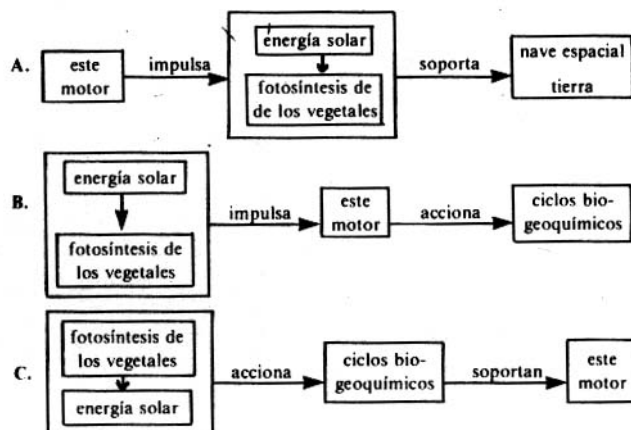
A. este motor impulsa energía solar fotosíntesis de de los vegetales soporta nave espacial tierra

B. energía solar fotosíntesis de los vegetales impulsa este motor acciona ciclos biogeoquímicos

C. fotosíntesis de los vegetales energía solar acciona ciclos biogeoquímicos soportan este motor